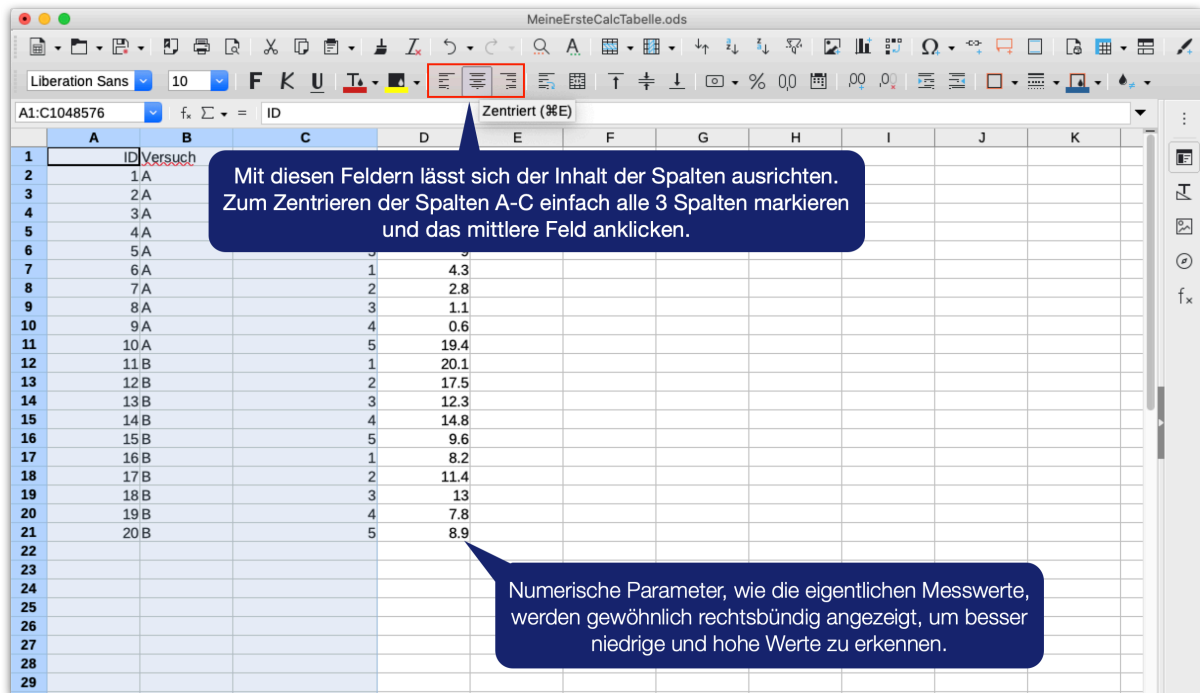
MeineErsteCalcTabelle.ods

Liberation Sans 10 F K U

Zentriert (⌘E)

A1:C1048576 $f_x$ Σ = ID

| | A | B | C | D | E | F | G | H | I | J | K |
|---|---|---|---|---|---|---|---|---|---|---|---|
| 1 | ID | Versuch | | | | | | | | | |
| 2 | 1 | A | | | | | | | | | |
| 3 | 2 | A | | | | | | | | | |
| 4 | 3 | A | | | | | | | | | |
| 5 | 4 | A | | | | | | | | | |
| 6 | 5 | A | | | | | | | | | |
| 7 | 6 | A | 1 | 4.3 | | | | | | | |
| 8 | 7 | A | 2 | 2.8 | | | | | | | |
| 9 | 8 | A | 3 | 1.1 | | | | | | | |
| 10 | 9 | A | 4 | 0.6 | | | | | | | |
| 11 | 10 | A | 5 | 19.4 | | | | | | | |
| 12 | 11 | B | 1 | 20.1 | | | | | | | |
| 13 | 12 | B | 2 | 17.5 | | | | | | | |
| 14 | 13 | B | 3 | 12.3 | | | | | | | |
| 15 | 14 | B | 4 | 14.8 | | | | | | | |
| 16 | 15 | B | 5 | 9.6 | | | | | | | |
| 17 | 16 | B | 1 | 8.2 | | | | | | | |
| 18 | 17 | B | 2 | 11.4 | | | | | | | |
| 19 | 18 | B | 3 | 13 | | | | | | | |
| 20 | 19 | B | 4 | 7.8 | | | | | | | |
| 21 | 20 | B | 5 | 8.9 | | | | | | | |
| 22 | | | | | | | | | | | |
| 23 | | | | | | | | | | | |
| 24 | | | | | | | | | | | |
| 25 | | | | | | | | | | | |
| 26 | | | | | | | | | | | |
| 27 | | | | | | | | | | | |
| 28 | | | | | | | | | | | |
| 29 | | | | | | | | | | | |

Mit diesen Feldern lässt sich der Inhalt der Spalten ausrichten. Zum Zentrieren der Spalten A-C einfach alle 3 Spalten markieren und das mittlere Feld anklicken.

Numerische Parameter, wie die eigentlichen Messwerte, werden gewöhnlich rechtsbündig angezeigt, um besser niedrige und hohe Werte zu erkennen.